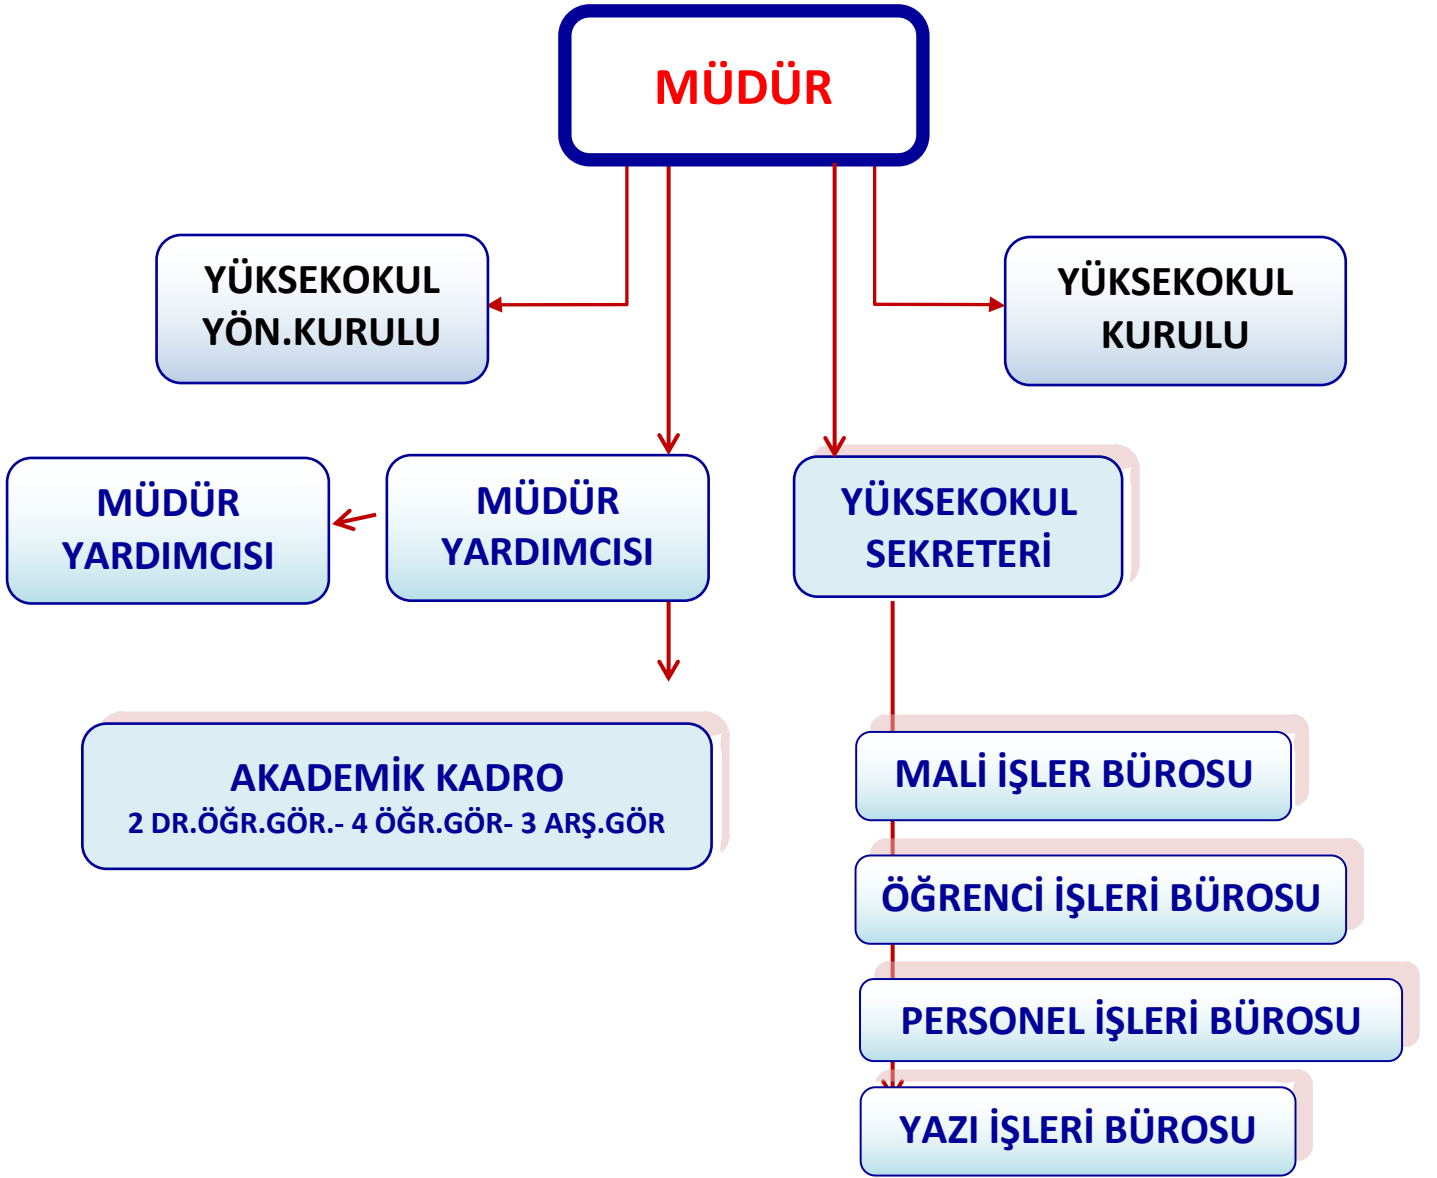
MÜDÜR

YÜKSEKOKUL YÖN.KURULU

YÜKSEKOKUL KURULU

MÜDÜR YARDIMCISI

MÜDÜR YARDIMCISI

YÜKSEKOKUL SEKRETERİ

AKADEMİK KADRO
2 DR.ÖĞR.GÖR.- 4 ÖĞR.GÖR- 3 ARŞ.GÖR

MALİ İŞLER BÜROSU

ÖĞRENCİ İŞLERİ BÜROSU

PERSONEL İŞLERİ BÜROSU

YAZI İŞLERİ BÜROSU